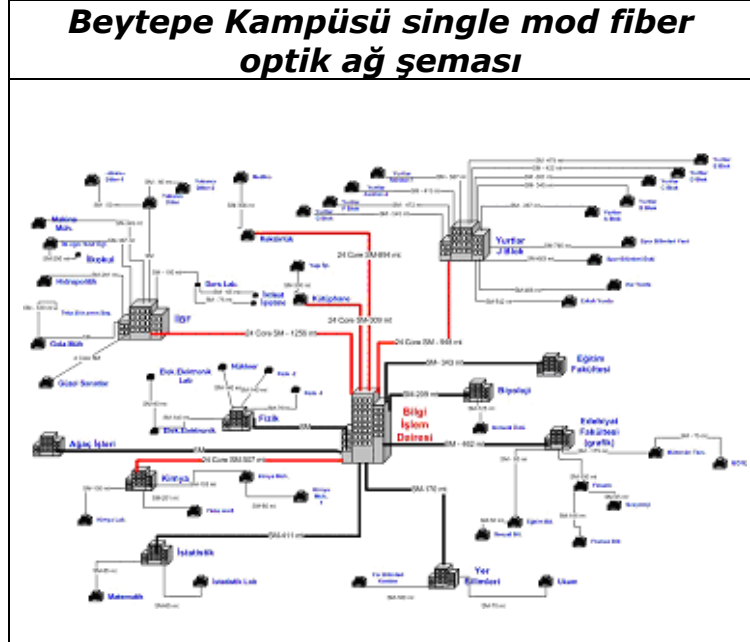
Beytepe Kampüsü single mod fiber optik ağ şeması

Yurtlar J Blok

Bilgi İşlem Dairesi

İİBF

24 Core SM - 1250 mt

24 Core SM-309 mt

24 Core SM-894 mt

24 Core SM - 940 mt

24 Core SM 507 mt

Makine Müh.

Biyoloji

Hidrojeoloji

Gıda Müh.

Güzel Sanatlar

Rektörlük

Kütüphane

Fizik

Ağaç İşleri

Kimya

İstatistik

Matematik

İstatistik Lab.

Eğitim Fakültesi

Biyoloji

Edebiyat Fakültesi (grafik)

Yer Bilimleri

Ulaşım

Elek.Elektronik Lab.

Elek.Elektronik

SM - 343 mt

SM-209 mt

SM - 402 mt

SM-411 mt

SM-176 mt

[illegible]